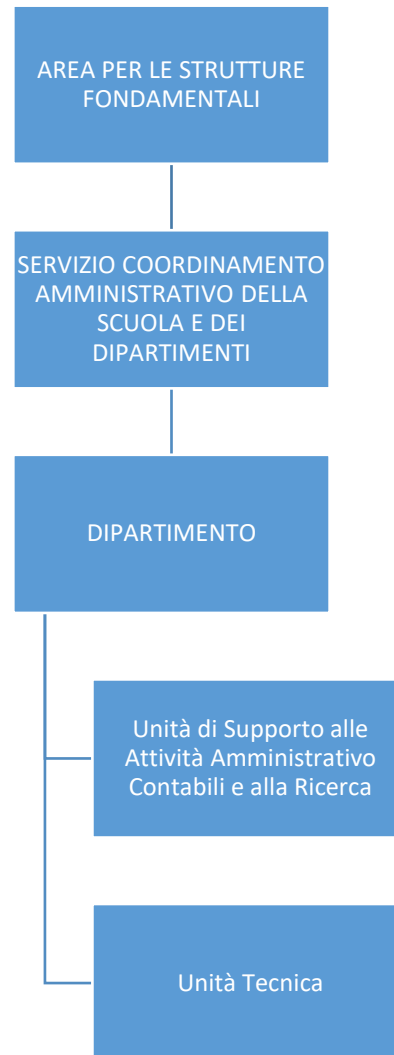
AREA PER LE STRUTTURE FONDAMENTALI

SERVIZIO COORDINAMENTO AMMINISTRATIVO DELLA SCUOLA E DEI DIPARTIMENTI

DIPARTIMENTO

Unità di Supporto alle Attività Amministrativo Contabili e alla Ricerca

Unità Tecnica